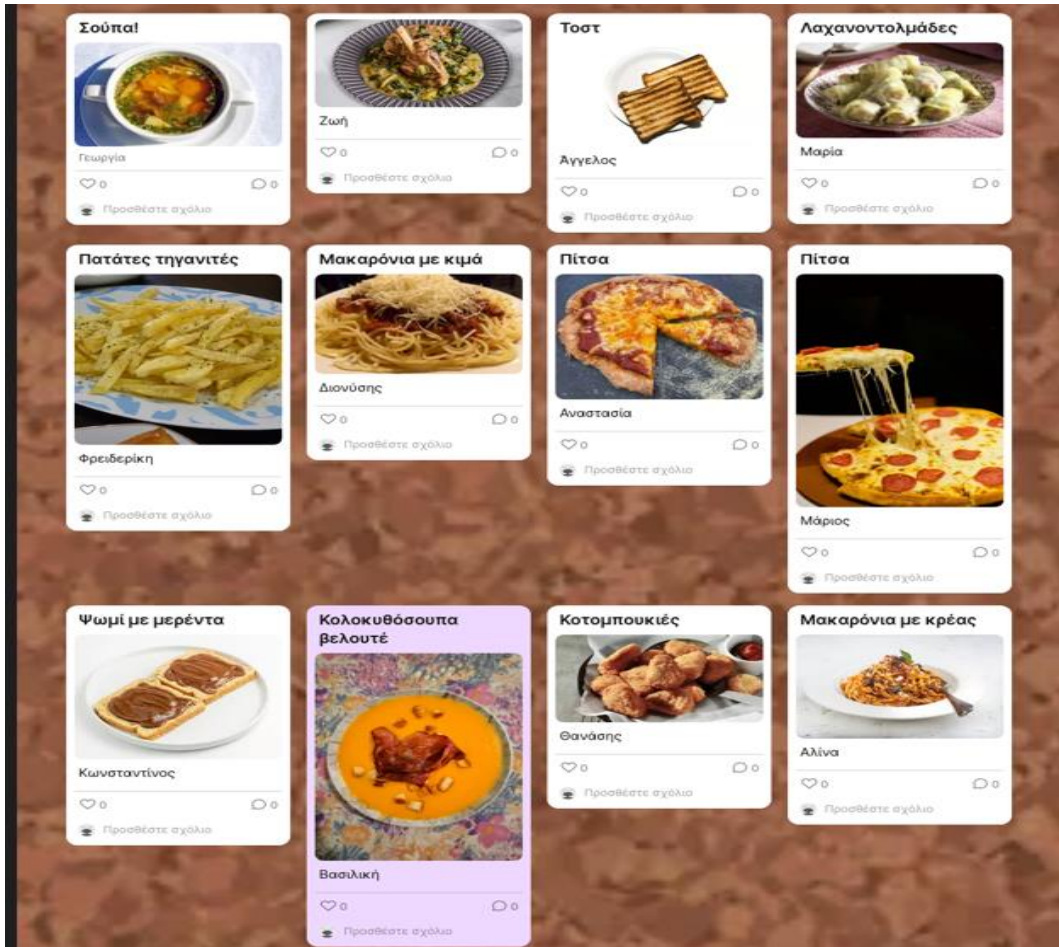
Σούπα!

Γεωργία

0 0

Προσθέστε σχόλιο

Ζωή

0 0

Προσθέστε σχόλιο

Τοστ

Αγγελος

0 0

Προσθέστε σχόλιο

Λαχανοντολμάδες

Μαρία

0 0

Προσθέστε σχόλιο

Πατάτες τηγανιτές

Φρειδερίκη

0 0

Προσθέστε σχόλιο

Μακαρόνια με κιμά

Διονύσης

0 0

Προσθέστε σχόλιο

Πίτσα

Αναστασία

0 0

Προσθέστε σχόλιο

Πίτσα

Μάριος

0 0

Προσθέστε σχόλιο

Ψωμί με μερέντα

Κωνσταντίνος

0 0

Προσθέστε σχόλιο

Κολοκυθόσουπα βελουτέ

Βασιλική

0 0

Προσθέστε σχόλιο

Κοτομπουκιές

Θανάσης

0 0

Προσθέστε σχόλιο

Μακαρόνια με κρέας

Αλίνα

0 0

Προσθέστε σχόλιο